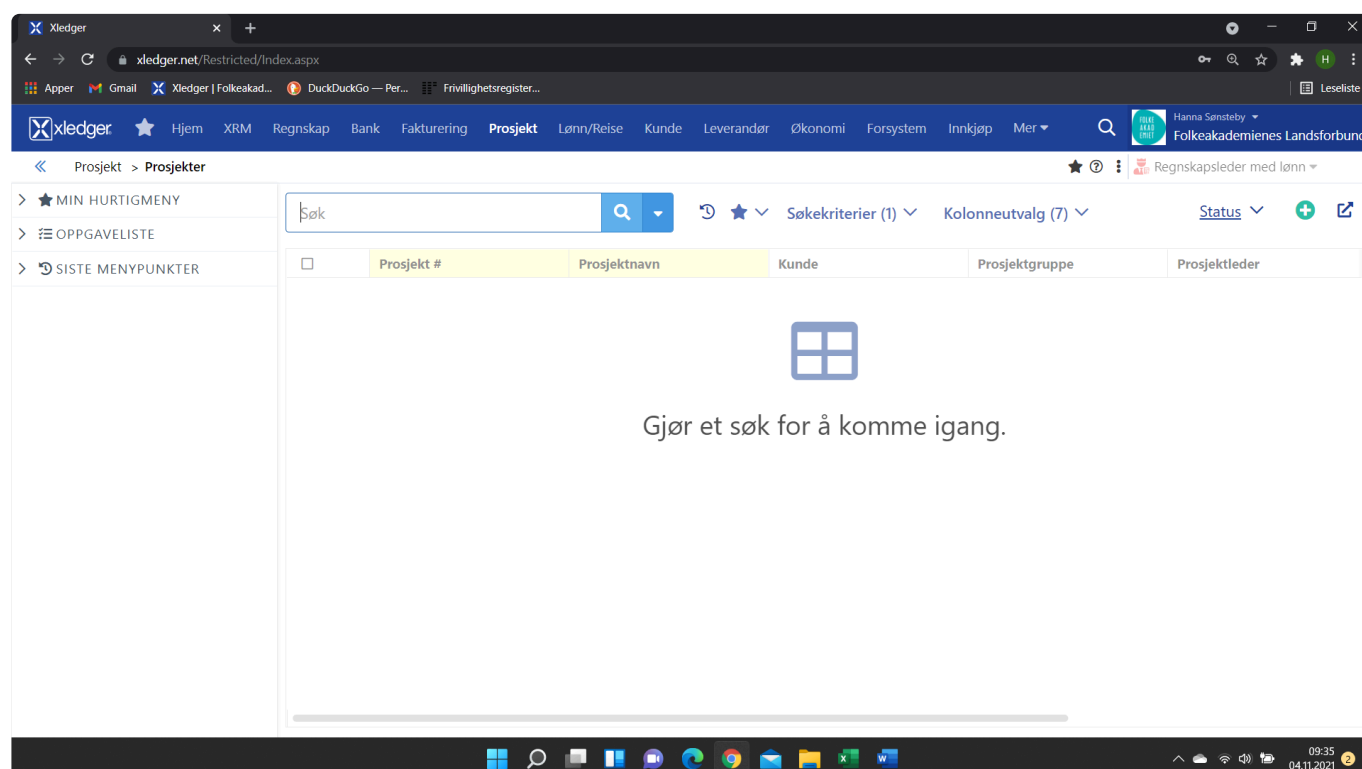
Xledger
xledger.net/Restricted/Index.aspx
Apper Gmail Xledger | Folkeakad... DuckDuckGo — Per... Frivillighetsregister...
Leseliste

xledger Hjem XRM Regnskap Bank Fakturering Prosjekt Lønn/Reise Kunde Leverandør Økonomi Forsystem Innkjøp Mer
Hanna Sønsteby
Folkeakademienes Landsforbund

Prosjekt > Prosjekter
Regnskapsleder med lønn

MIN HURTIGMENY
OPPGAVELISTE
SISTE MENYPUNKTER

Søk
Søkekriterier (1) Kolonneutvalg (7) Status

| | Prosjekt # | Prosjektnavn | Kunde | Prosjektgruppe | Prosjektleder |
|---|---|---|---|---|---|

Gjør et søk for å komme igang.

09:35
04.11.2021
2